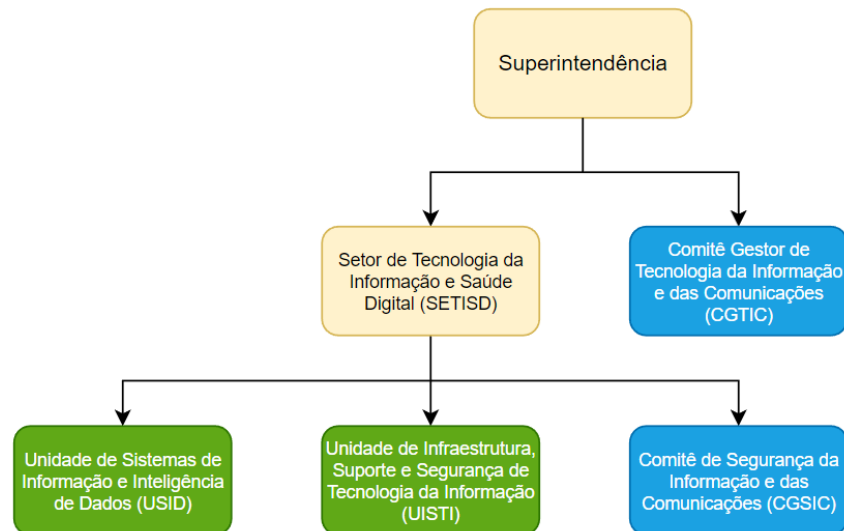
Superintendência

Setor de Tecnologia da Informação e Saúde Digital (SETISD)

Comitê Gestor de Tecnologia da Informação e das Comunicações (CGTIC)

Unidade de Sistemas de Informação e Inteligência de Dados (USID)

Unidade de Infraestrutura, Suporte e Segurança de Tecnologia da Informação (UISTI)

Comitê de Segurança da Informação e das Comunicações (CGSIC)